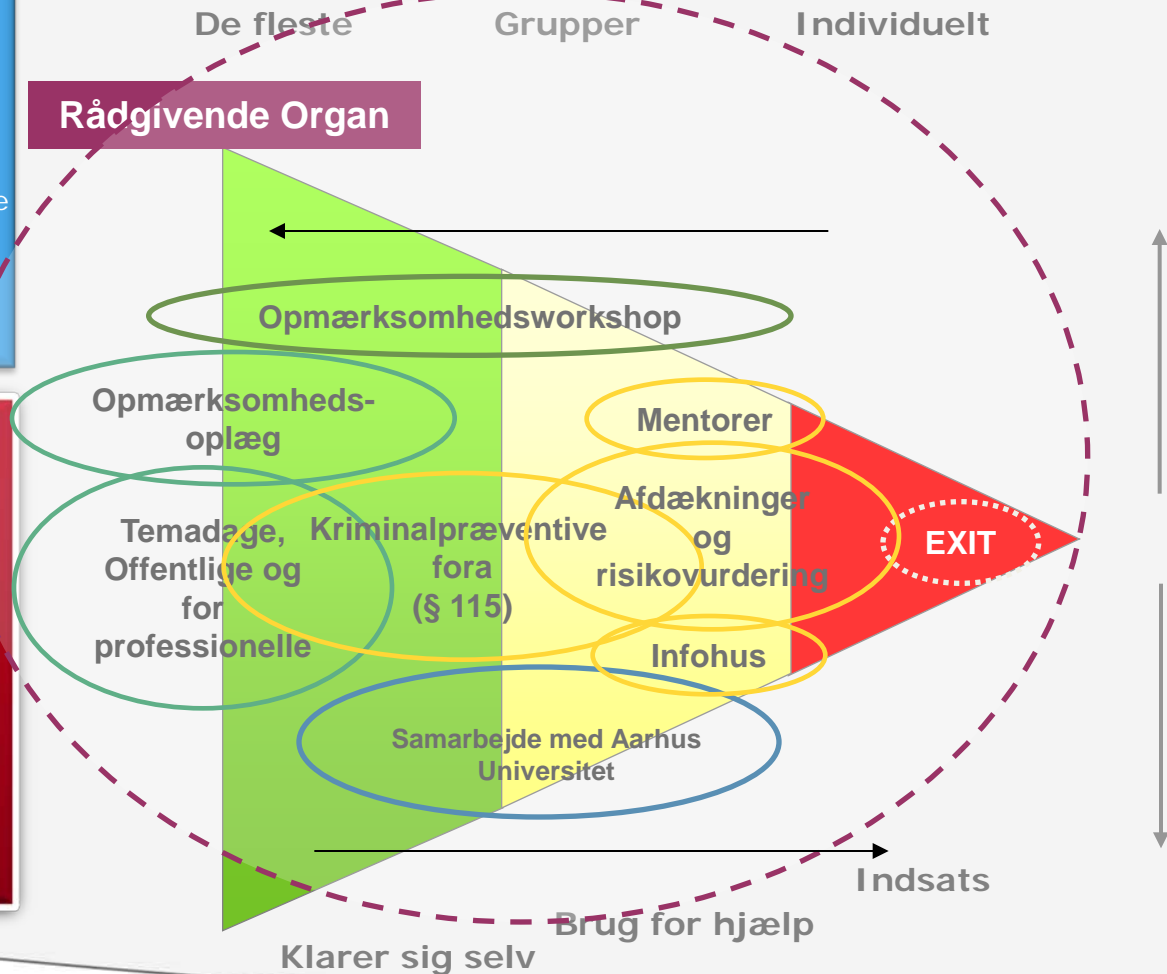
De fleste Grupper Individuelt

Rådgivende Organ

Opmærksomhedsworkshop

Opmærksomhedsoplæg

Mentorer

Temadage, Offentlige og for professionelle

Kriminalpræventive fora (§ 115)

Afdækninger og risikovurdering

EXIT

Infohus

Samarbejde med Aarhus Universitet

Indsats

Brug for hjælp

Klarer sig selv